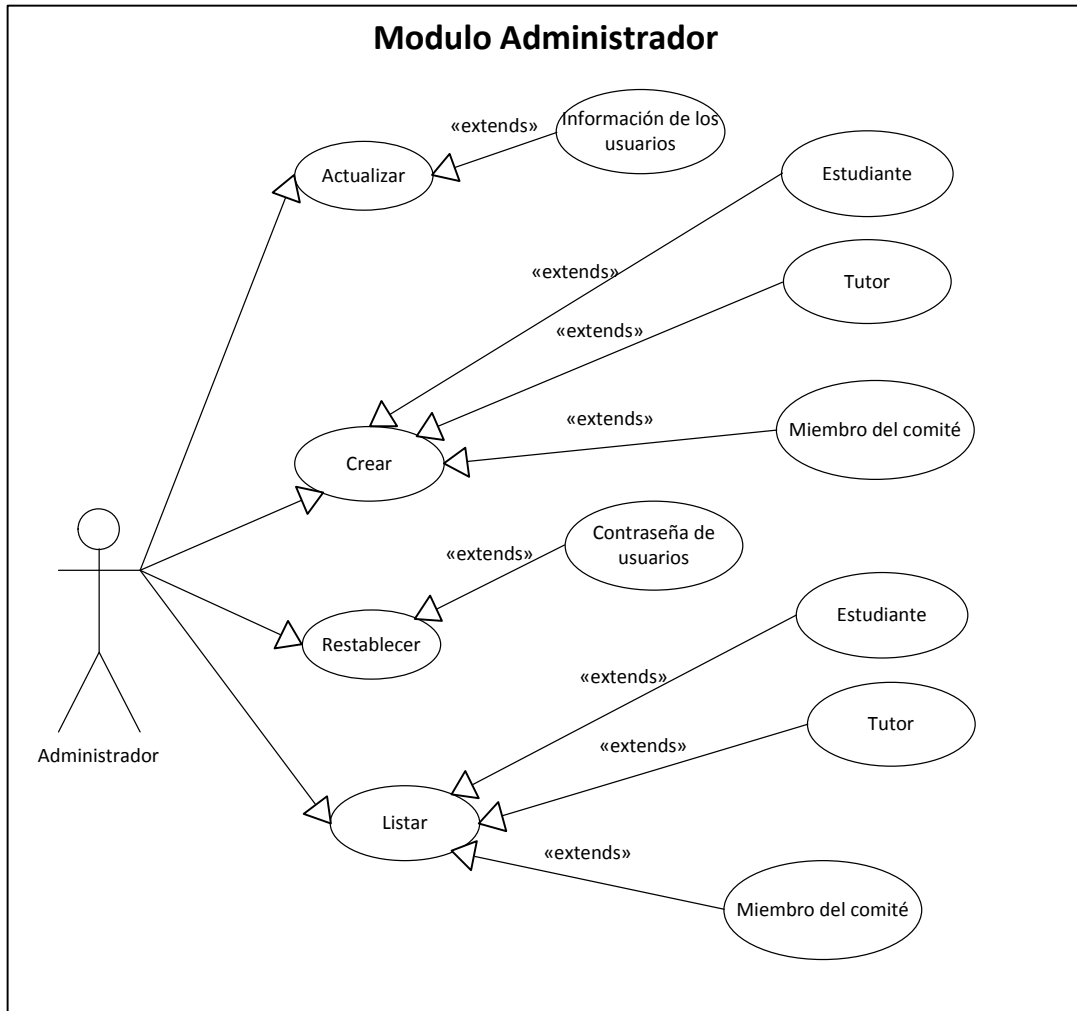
Modulo Administrador

«extends»

Información de los usuarios

Actualizar

Estudiante

«extends»

Tutor

«extends»

«extends»

Miembro del comité

Crear

Contraseña de usuarios

«extends»

Restablecer

Estudiante

«extends»

Tutor

«extends»

Administrador

Listar

«extends»

Miembro del comité